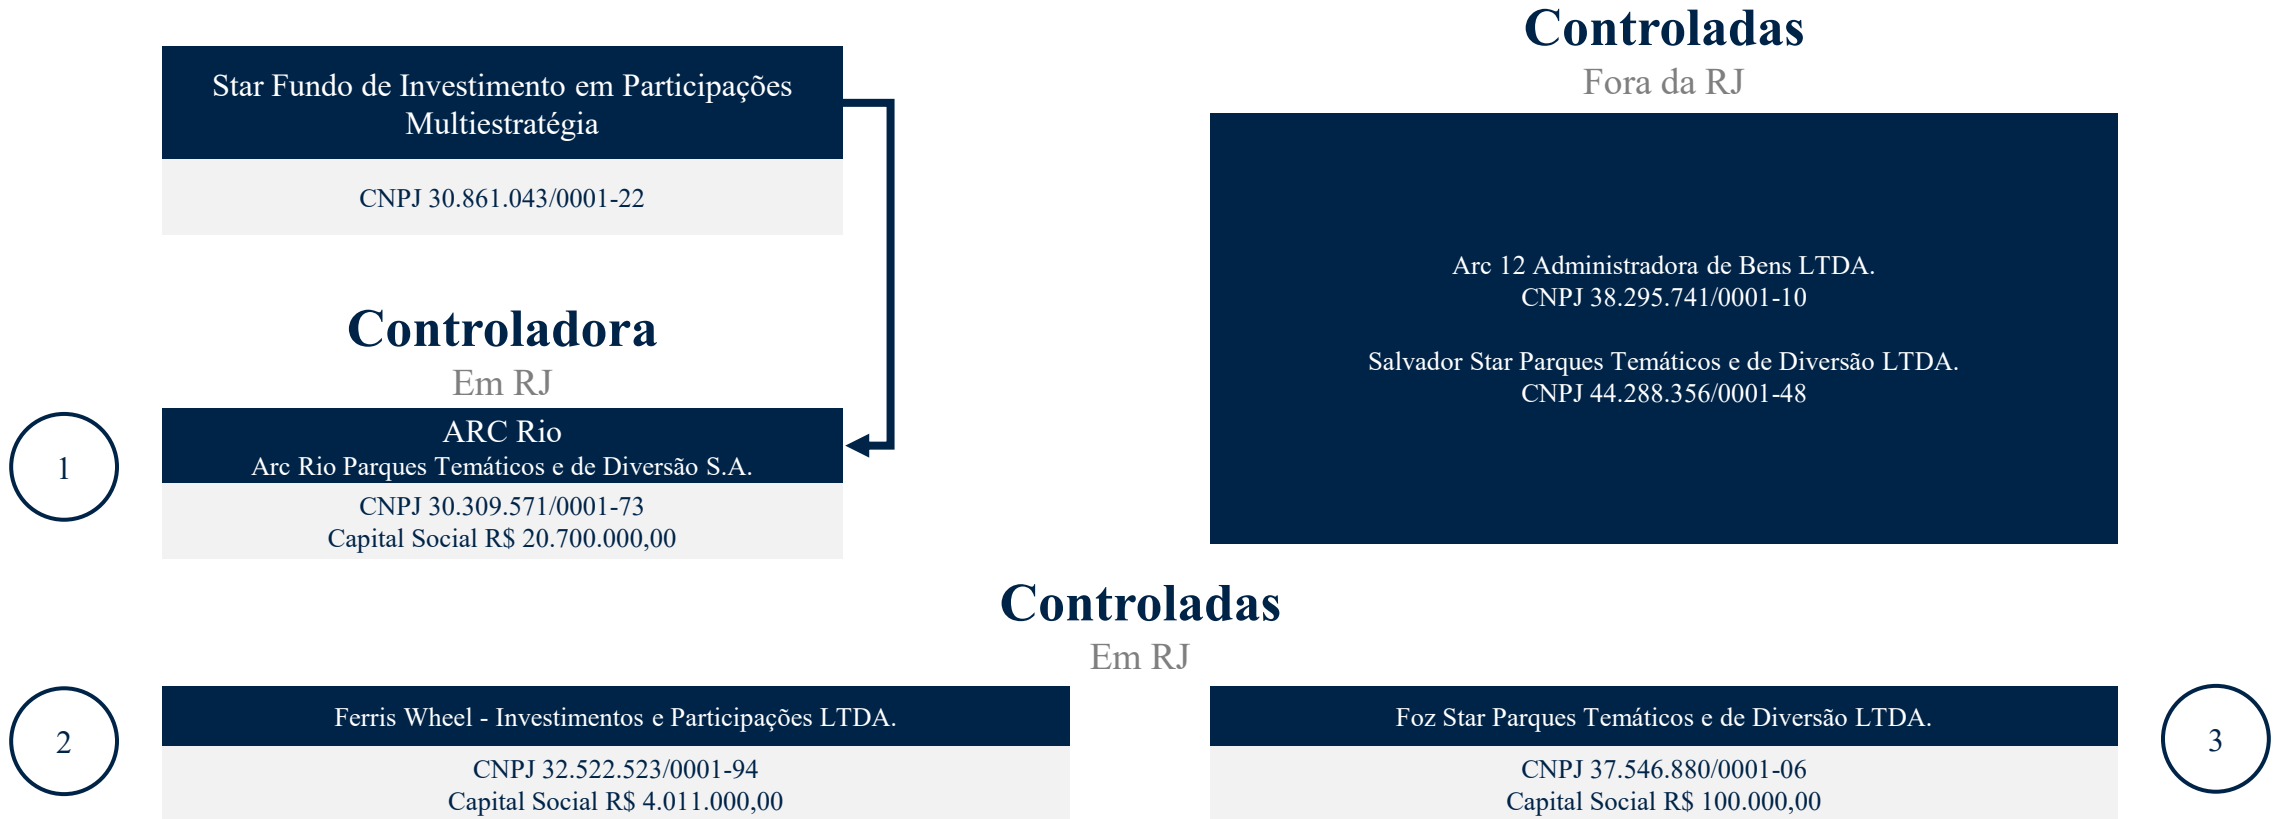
Star Fundo de Investimento em Participações Multiestratégia

CNPJ 30.861.043/0001-22

Controladas
Fora da RJ

Arc 12 Administradora de Bens LTDA.
CNPJ 38.295.741/0001-10

Salvador Star Parques Temáticos e de Diversão LTDA.
CNPJ 44.288.356/0001-48

Controladora
Em RJ

1

ARC Rio
Arc Rio Parques Temáticos e de Diversão S.A.
CNPJ 30.309.571/0001-73
Capital Social R$ 20.700.000,00

Controladas
Em RJ

2

Ferris Wheel - Investimentos e Participações LTDA.
CNPJ 32.522.523/0001-94
Capital Social R$ 4.011.000,00

Foz Star Parques Temáticos e de Diversão LTDA.
CNPJ 37.546.880/0001-06
Capital Social R$ 100.000,00

3